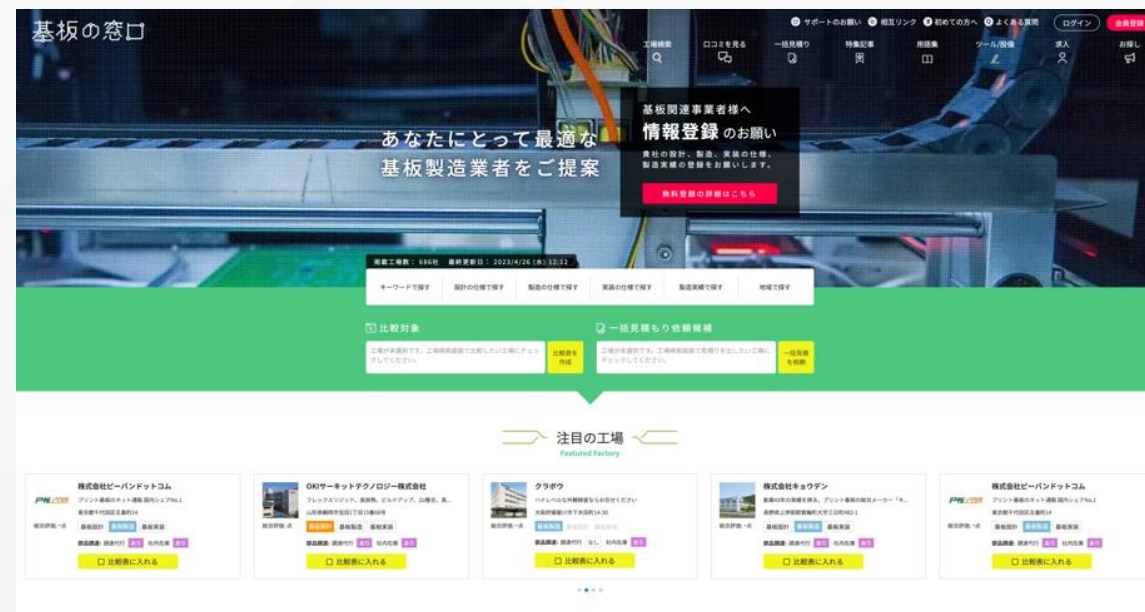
基板の窓口

サポートのお願い　相互リンク　初めての方へ　よくある質問　ログイン　会員登録

工場検索　口コミを見る　一括見積り　特集記事　用語集　ツール/設備　求人　お探し

あなたにとって最適な
基板製造業者をご提案

基板関連事業者様へ
情報登録のお願い
貴社の設計、製造、実装の仕様、製造実績の登録をお願いします。
無料登録の詳細はこちら

掲載工場数：686社　最終更新日：2023/4/26 (水) 12:12

キーワードで探す　設計の仕様で探す　製造の仕様で探す　実装の仕様で探す　製造実績で探す　地域で探す

比較対象
工場が未選択です。工場検索画面で比較したい工場にチェックしてください。
比較表を作成

一括見積もり依頼候補
工場を選択です。工場検索画面で見積りを出したい工場にチェックしてください。
一括見積を依頼

注目の工場
Featured Factory

株式会社ピーバンドットコム
プリント基板のネット通販 国内シェアNo.1
東京都千代田区五番町14
総合評価 -点
基板設計　基板製造　基板実装
部品調達：調達代行 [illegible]　社内在庫 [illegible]
比較表に入れる

OKIサーキットテクノロジー株式会社
フレックスリジッド、高放熱、ビルドアップ、Zo整合、高...
山形県鶴岡市宝田1丁目15番69号
総合評価 -点
基板設計　基板製造　基板実装
部品調達：調達代行 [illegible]　社内在庫 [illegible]
比較表に入れる

クラボウ
ハイレベルな外観検査ならお任せください
大阪府寝屋川市下木田町14-30
総合評価 -点
基板設計　基板製造　基板実装
部品調達：調達代行 なし　社内在庫 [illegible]
比較表に入れる

株式会社キョウデン
創業40年の実績を誇る、プリント基板の総合メーカー「キ...
長野県上伊那郡箕輪町大字三日町482-1
総合評価 -点
基板設計　基板製造　基板実装
部品調達：調達代行 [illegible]　社内在庫 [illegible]
比較表に入れる

株式会社ピーバンドットコム
プリント基板のネット通販 国内シェアNo.1
東京都千代田区五番町14
総合評価 -点
基板設計　基板製造　基板実装
部品調達：調達代行 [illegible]　社内在庫 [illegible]
比較表に入れる